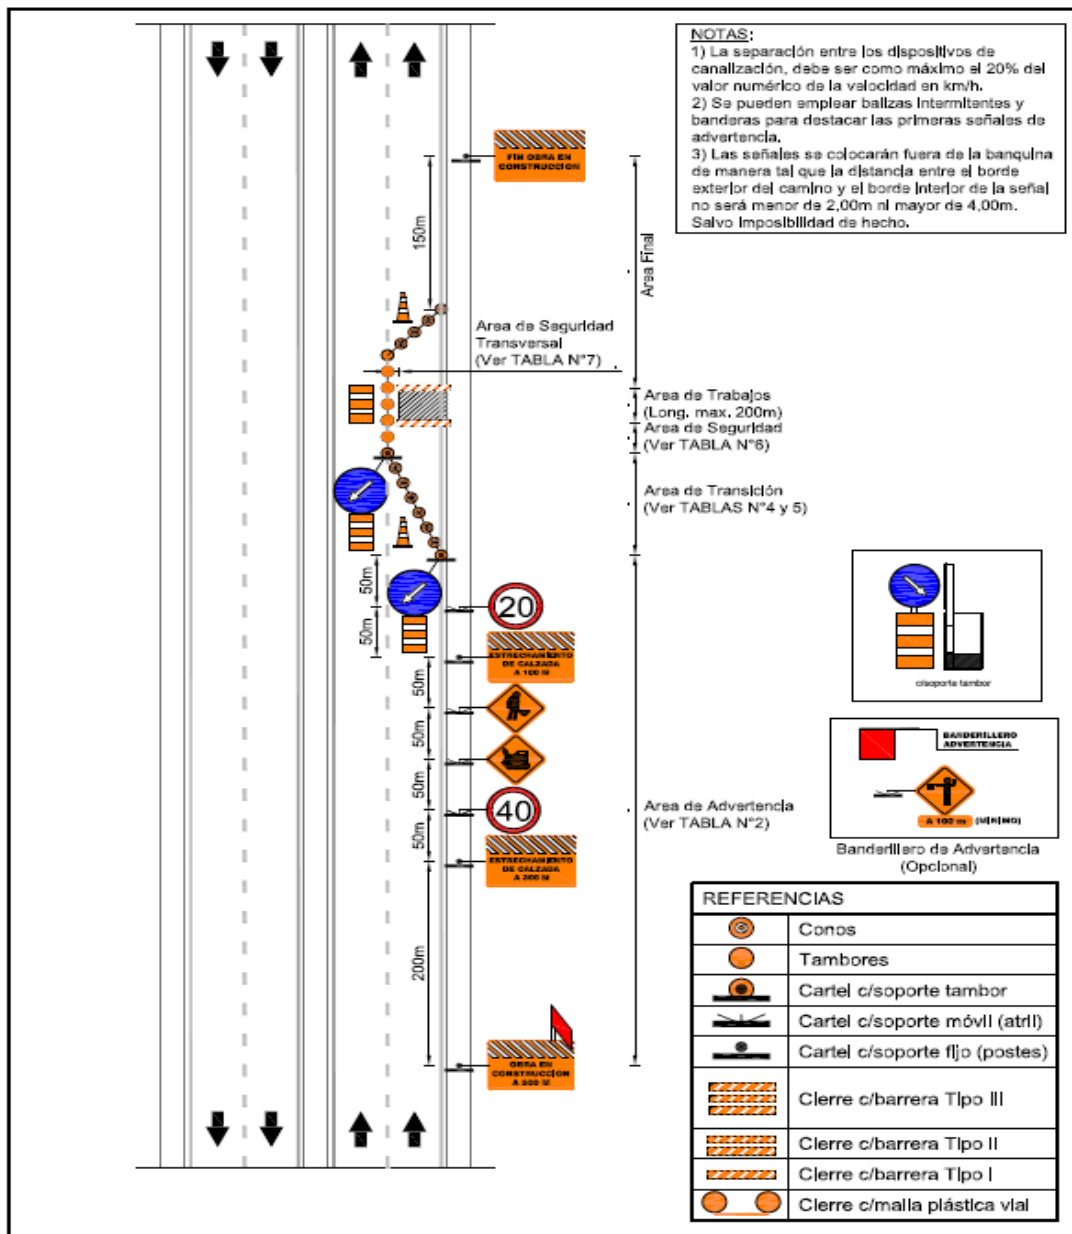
NOTAS:
1) La separación entre los dispositivos de canalización, debe ser como máximo el 20% del valor numérico de la velocidad en km/h.
2) Se pueden emplear balizas intermitentes y banderas para destacar las primeras señales de advertencia.
3) Las señales se colocarán fuera de la banquina de manera tal que la distancia entre el borde exterior del camino y el borde interior de la señal no será menor de 2,00m ni mayor de 4,00m. Salvo imposibilidad de hecho.

FIN OBRA EN CONSTRUCCION

150m

Area Final

Area de Seguridad Transversal (Ver TABLA N°7)

Area de Trabajos (Long. max. 200m)

Area de Seguridad (Ver TABLA N°6)

Area de Transición (Ver TABLAS N°4 y 5)

50m

50m

20

ESTRECHAMIENTO DE CALZADA A 100 M

50m

50m

50m

40

50m

ESTRECHAMIENTO DE CALZADA A 300 M

Area de Advertencia (Ver TABLA N°2)

200m

OBRA EN CONSTRUCCION A 500 M

c/soporte tambor

BANDERILLERO ADVERTENCIA

A 100 m

Banderillero de Advertencia (Opcional)

| REFERENCIAS | |
|---|---|
| | Conos |
| | Tambores |
| | Cartel c/soporte tambor |
| | Cartel c/soporte móvil (atril) |
| | Cartel c/soporte fijo (postes) |
| | Cierre c/barrera Tipo III |
| | Cierre c/barrera Tipo II |
| | Cierre c/barrera Tipo I |
| | Cierre c/malla plástica vial |